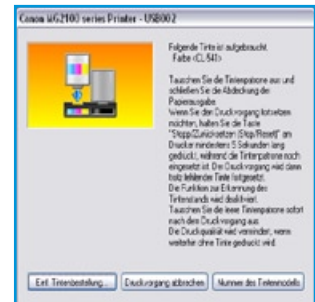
Canon MG2100 series Printer - USB002

Folgende Tinte ist aufgebraucht.
Farbe (CL-541)

Tauschen Sie die Tintenpatrone aus und schließen Sie die Abdeckung der Papierausgabe.
Wenn Sie den Druckvorgang fortsetzen möchten, halten Sie die Taste "Stopp/Zurücksetzen (Stop/Reset)" am Drucker mindestens 5 Sekunden lang gedrückt, während die Tintenpatrone noch eingesetzt ist. Der Druckvorgang wird dann trotz fehlender Tinte fortgesetzt.
Die Funktion zur Erkennung des Tintenstands wird deaktiviert.
Tauschen Sie die leere Tintenpatrone sofort nach dem Druckvorgang aus.
Die Druckqualität wird vermindert, wenn weiterhin ohne Tinte gedruckt wird.

Entf. Tintenbestellung... | Druckvorgang abbrechen | Nummer des Tintenmodells